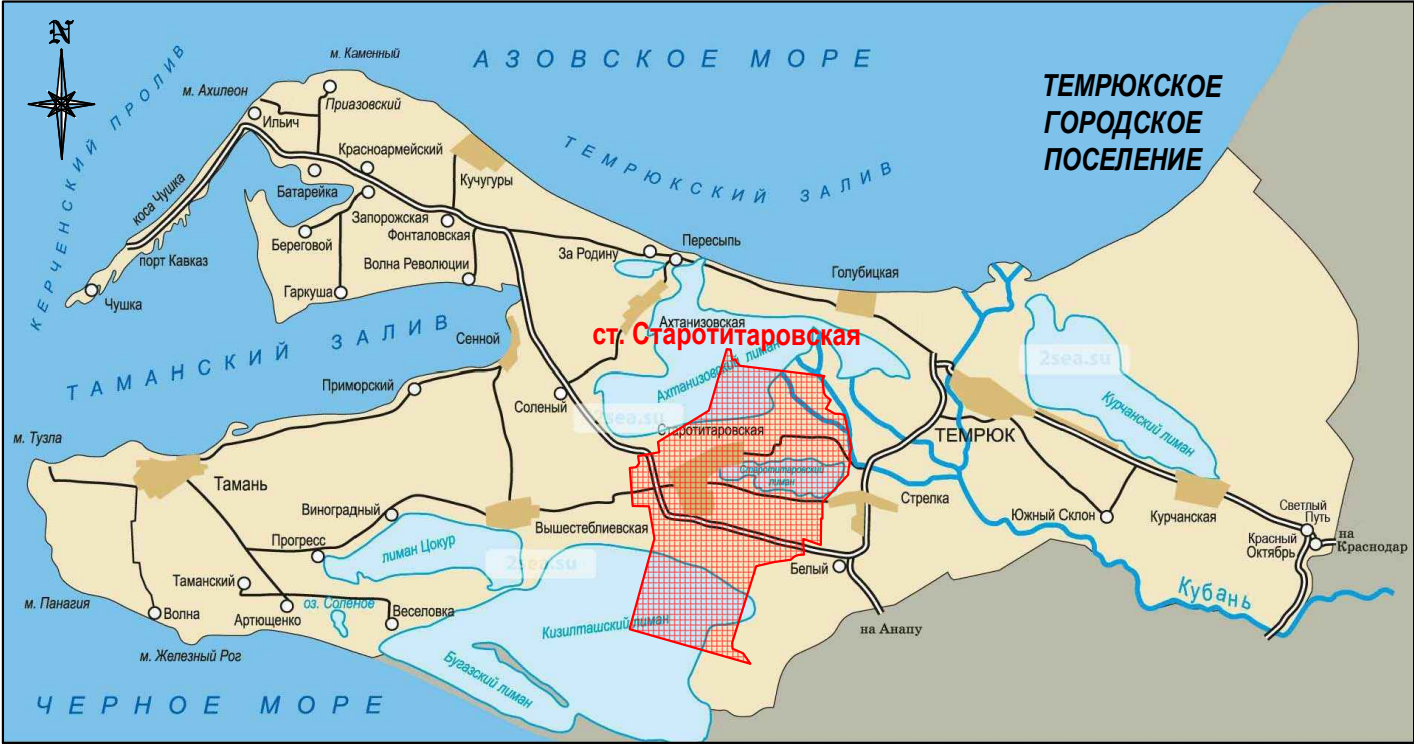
N

АЗОВСКОЕ МОРЕ

ТЕМРЮКСКОЕ ГОРОДСКОЕ ПОСЕЛЕНИЕ

м. Каменный
м. Ахилеон
Приазовский
Ильич
КЕРЧЕНСКИЙ ПРОЛИВ
Красноармейский
Кучугуры
ТЕМРЮКСКИЙ ЗАЛИВ
Батарейка
коса Чушка
Запорожская
Береговой
Фонталовская
порт Кавказ
Волна Революции
За Родину
Пересыпь
Гаркуша
Голубицкая
Чушка
Ахтанизовская
ст. Старотитаровская
2sea.su
ТАМАНСКИЙ ЗАЛИВ
Сенной
Ахтанизовский лиман
Приморский
Курчанский лиман
Соленый
2sea.su
м. Тузла
Старотитаровская
ТЕМРЮК
Старотитаровский лиман
Тамань
Стрелка
Виноградный
Вышестеблиевская
Южный Склон
Курчанская
Светлый Путь
Прогресс
лиман Цокур
2sea.su
Красный Октябрь
на Краснодар
Таманский
Белый
Кубань
м. Панагия
Волна
Артющенко
оз. Соленое
Веселовка
Кизилташский лиман
на Анапу
м. Железный Рог
Бугазский лиман
ЧЕРНОЕ МОРЕ